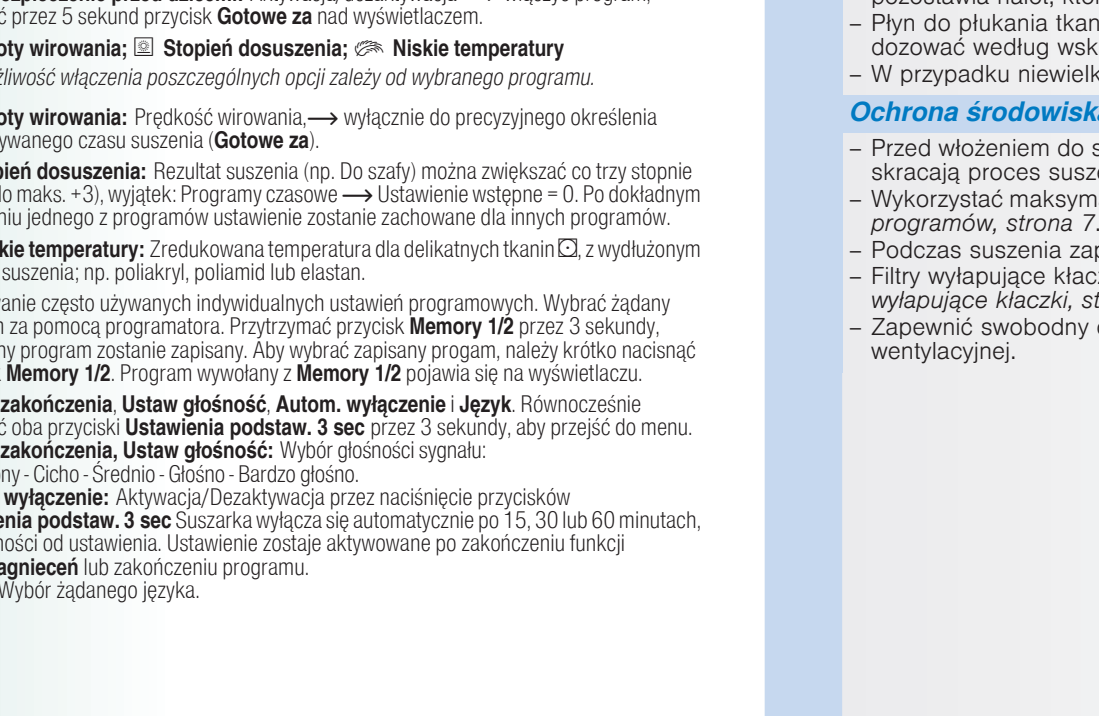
ć przez 5 sekund przycisk **Gotowe za** nad wyświetlaczem.

oty wirowania; Stopień dosuszenia; Niskie temperatury

żliwość włączenia poszczególnych opcji zależy od wybranego programu.

oty wirowania: Prędkość wirowania,⟶ wyłącznie do precyzyjnego określenia ywanego czasu suszenia (**Gotowe za**).

pień dosuszenia: Rezultat suszenia (np. Do szafy) można zwiększać co trzy stopnie do maks. +3), wyjątek: Programy czasowe ⟶ Ustawienie wstępne = 0. Po dokładnym niu jednego z programów ustawienie zostanie zachowane dla innych programów.

kie temperatury: Zredukowana temperatura dla delikatnych tkanin, z wydłużonym suszenia; np. poliakryl, poliamid lub elastan.

anie często używanych indywidualnych ustawień programowych. Wybrać żądany n za pomocą programatora. Przytrzymać przycisk **Memory 1/2** przez 3 sekundy, ny program zostanie zapisany. Aby wybrać zapisany progam, należy krótko nacisnąć **Memory 1/2**. Program wywołany z **Memory 1/2** pojawia się na wyświetlaczu.

zakończenia, **Ustaw głośność**, **Autom. wyłączenie** i **Język**. Równocześnie ć oba przyciski **Ustawienia podstaw. 3 sec** przez 3 sekundy, aby przejść do menu.
zakończenia, Ustaw głośność: Wybór głośności sygnału:
ny - Cicho - Średnio - Głośno - Bardzo głośno.
wyłączenie: Aktywacja/Dezaktywacja przez naciśnięcie przycisków
enia podstaw. 3 sec Suszarka wyłącza się automatycznie po 15, 30 lub 60 minutach, ności od ustawienia. Ustawienie zostaje aktywowane po zakończeniu funkcji agnieceń lub zakończeniu programu.
Wybór żądanego języka.

– Płyn do płukania tkan dozować według wsk
– W przypadku niewielk

Ochrona środowisk

– Przed włożeniem do s skracają proces susz
– Wykorzystać maksym programów, strona 7.
– Podczas suszenia zap
– Filtry wyłapujące kłac wyłapujące kłaczki, st
– Zapewnić swobodny wentylacyjnej.